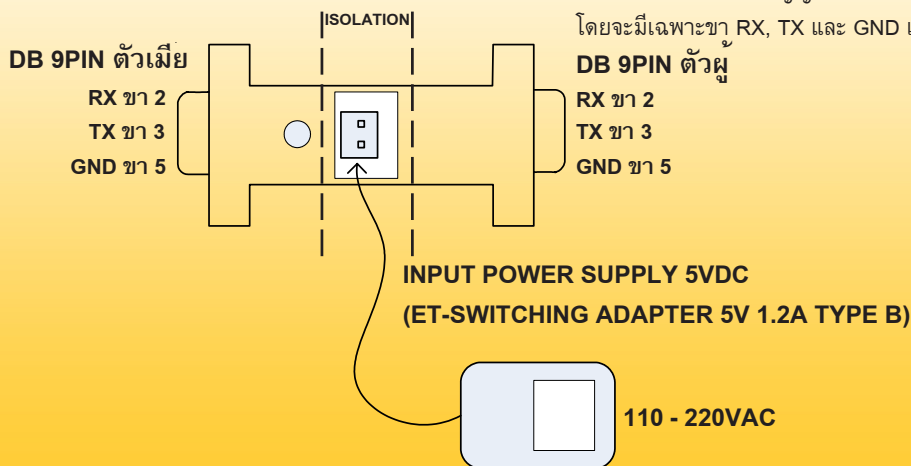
ISOLATION

โดยจะมีเฉพาะขา RX, TX และ GND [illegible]

DB 9PIN ตัวเมีย
RX ขา 2
TX ขา 3
GND ขา 5

DB 9PIN ตัวผู้
RX ขา 2
TX ขา 3
GND ขา 5

INPUT POWER SUPPLY 5VDC
(ET-SWITCHING ADAPTER 5V 1.2A TYPE B)

110 - 220VAC